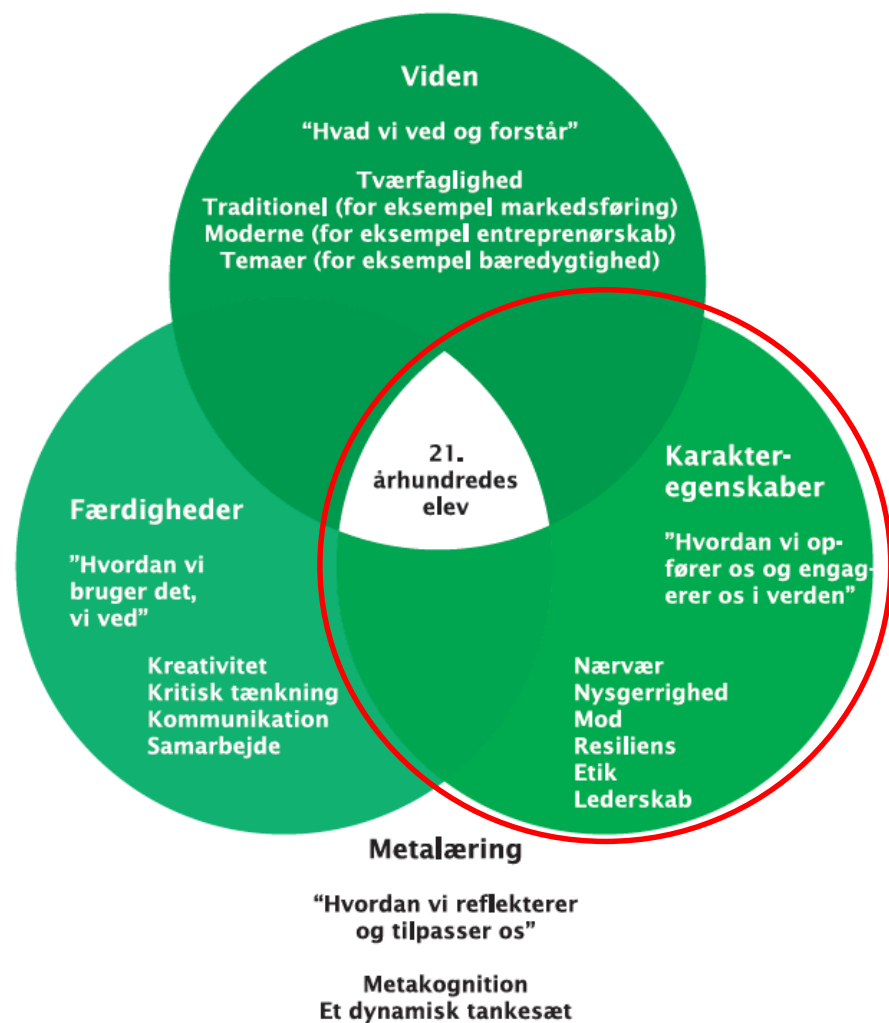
Viden

"Hvad vi ved og forstår"

Tværfaglighed
Traditionel (for eksempel markedsføring)
Moderne (for eksempel entreprenørskab)
Temaer (for eksempel bæredygtighed)

21. århundredes elev

Færdigheder

"Hvordan vi bruger det, vi ved"

Kreativitet
Kritisk tænkning
Kommunikation
Samarbejde

Karakteregenskaber

"Hvordan vi opfører os og engagerer os i verden"

Nærvær
Nysgerrighed
Mod
Resiliens
Etik
Lederskab

Metalæring

"Hvordan vi reflekterer og tilpasser os"

Metakognition
Et dynamisk tankesæt